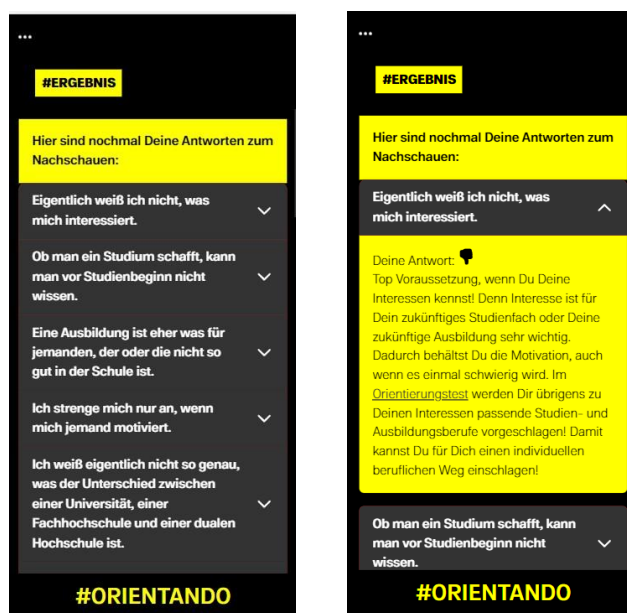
...

#ERGEBNIS

Hier sind nochmal Deine Antworten zum Nachschauen:

Eigentlich weiß ich nicht, was mich interessiert.

Ob man ein Studium schafft, kann man vor Studienbeginn nicht wissen.

Eine Ausbildung ist eher was für jemanden, der oder die nicht so gut in der Schule ist.

Ich strenge mich nur an, wenn mich jemand motiviert.

Ich weiß eigentlich nicht so genau, was der Unterschied zwischen einer Universität, einer Fachhochschule und einer dualen Hochschule ist.

#ORIENTANDO

...

#ERGEBNIS

Hier sind nochmal Deine Antworten zum Nachschauen:

Eigentlich weiß ich nicht, was mich interessiert.

Deine Antwort: 👎
Top Voraussetzung, wenn Du Deine Interessen kennst! Denn Interesse ist für Dein zukünftiges Studienfach oder Deine zukünftige Ausbildung sehr wichtig. Dadurch behältst Du die Motivation, auch wenn es einmal schwierig wird. Im Orientierungstest werden Dir übrigens zu Deinen Interessen passende Studien- und Ausbildungsberufe vorgeschlagen! Damit kannst Du für Dich einen individuellen beruflichen Weg einschlagen!

Ob man ein Studium schafft, kann man vor Studienbeginn nicht wissen.

#ORIENTANDO